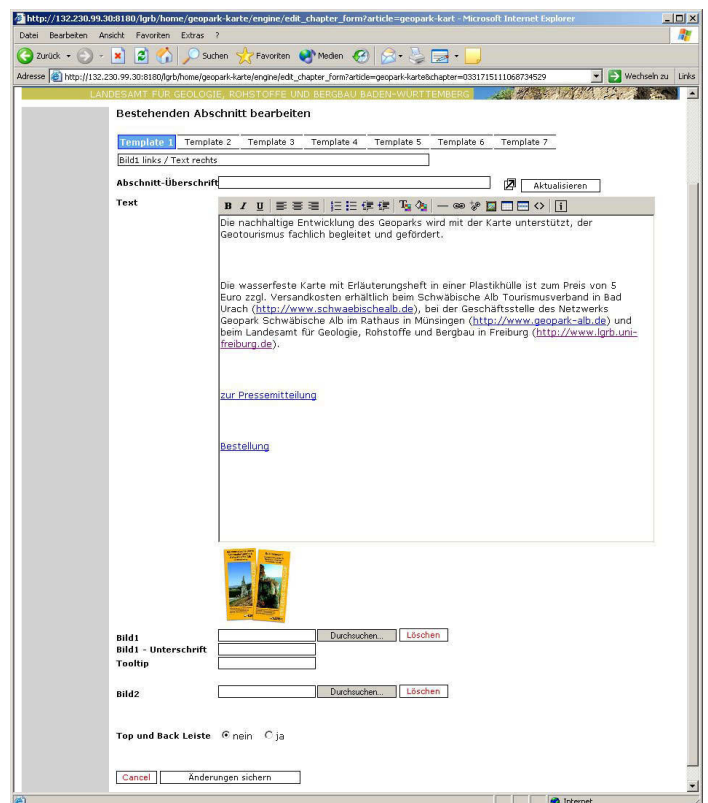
http://132.230.99.30:8180/lgrb/home/geopark-karte/engine/edit_chapter_form?article=geopark-kart - Microsoft Internet Explorer

Datei Bearbeiten Ansicht Favoriten Extras ?

Zurück Suchen Favoriten Medien

Adresse http://132.230.99.30:8180/lgrb/home/geopark-karte/engine/edit_chapter_form?article=geopark-karte&chapter=0331715111068734529 Wechseln zu Links

LANDESAMT FÜR GEOLOGIE, ROHSTOFFE UND BERGBAU BADEN-WÜRTTEMBERG

Bestehenden Abschnitt bearbeiten

Template 1 Template 2 Template 3 Template 4 Template 5 Template 6 Template 7

Bild1 links / Text rechts

Abschnitt-Überschrift

Aktualisieren

Text

B I U

Die nachhaltige Entwicklung des Geoparks wird mit der Karte unterstützt, der Geotourismus fachlich begleitet und gefördert.

Die wasserfeste Karte mit Erläuterungsheft in einer Plastikhülle ist zum Preis von 5 Euro zzgl. Versandkosten erhältlich beim Schwäbische Alb Tourismusverband in Bad Urach (http://www.schwaebischealb.de), bei der Geschäftsstelle des Netzwerks Geopark Schwäbische Alb im Rathaus in Münsingen (http://www.geopark-alb.de) und beim Landesamt für Geologie, Rohstoffe und Bergbau in Freiburg (http://www.lgrb.uni-freiburg.de).

zur Pressemitteilung

Bestellung

Bild1 Durchsuchen... Löschen

Bild1 - Unterschrift

Tooltip

Bild2 Durchsuchen... Löschen

Top und Back Leiste nein ja

Cancel Änderungen sichern

Internet